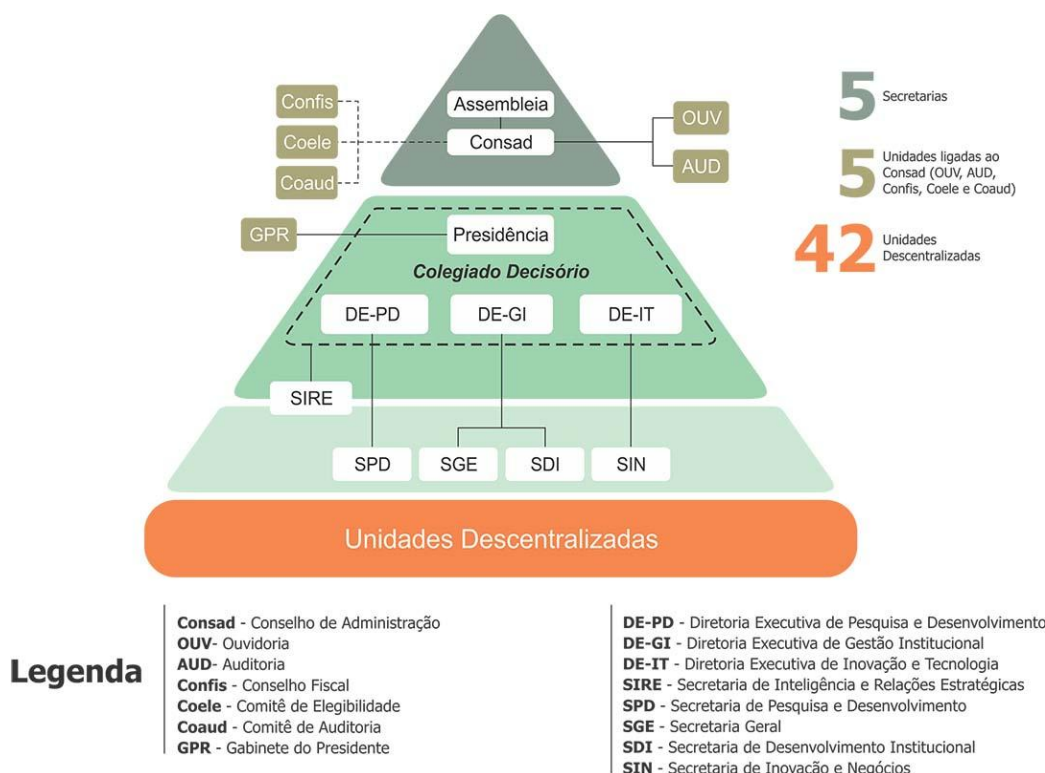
Confis
Coele
Coaud
Assembleia
Consad
OUV
AUD

5 Secretarias

5 Unidades ligadas ao Consad (OUV, AUD, Confis, Coele e Coaud)

42 Unidades Descentralizadas

GPR
Presidência
Colegiado Decisório
DE-PD
DE-GI
DE-IT
SIRE
SPD
SGE
SDI
SIN

Unidades Descentralizadas

Legenda

**Consad** - Conselho de Administração
**OUV**- Ouvidoria
**AUD**- Auditoria
**Confis** - Conselho Fiscal
**Coele** - Comitê de Elegibilidade
**Coaud** - Comitê de Auditoria
**GPR** - Gabinete do Presidente

**DE-PD** - Diretoria Executiva de Pesquisa e Desenvolvimento
**DE-GI** - Diretoria Executiva de Gestão Institucional
**DE-IT** - Diretoria Executiva de Inovação e Tecnologia
**SIRE** - Secretaria de Inteligência e Relações Estratégicas
**SPD** - Secretaria de Pesquisa e Desenvolvimento
**SGE** - Secretaria Geral
**SDI** - Secretaria de Desenvolvimento Institucional
**SIN** - Secretaria de Inovação e Negócios